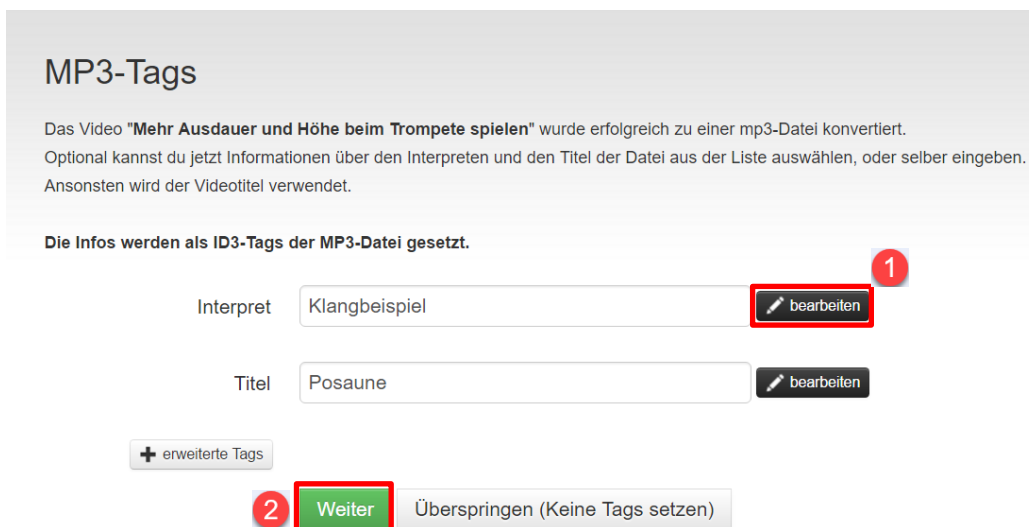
MP3-Tags

Das Video "**Mehr Ausdauer und Höhe beim Trompete spielen**" wurde erfolgreich zu einer mp3-Datei konvertiert.
Optional kannst du jetzt Informationen über den Interpreten und den Titel der Datei aus der Liste auswählen, oder selber eingeben.
Ansonsten wird der Videotitel verwendet.

**Die Infos werden als ID3-Tags der MP3-Datei gesetzt.**

1

Interpret Klangbeispiel bearbeiten

Titel Posaune bearbeiten

erweiterte Tags

2

Weiter Überspringen (Keine Tags setzen)